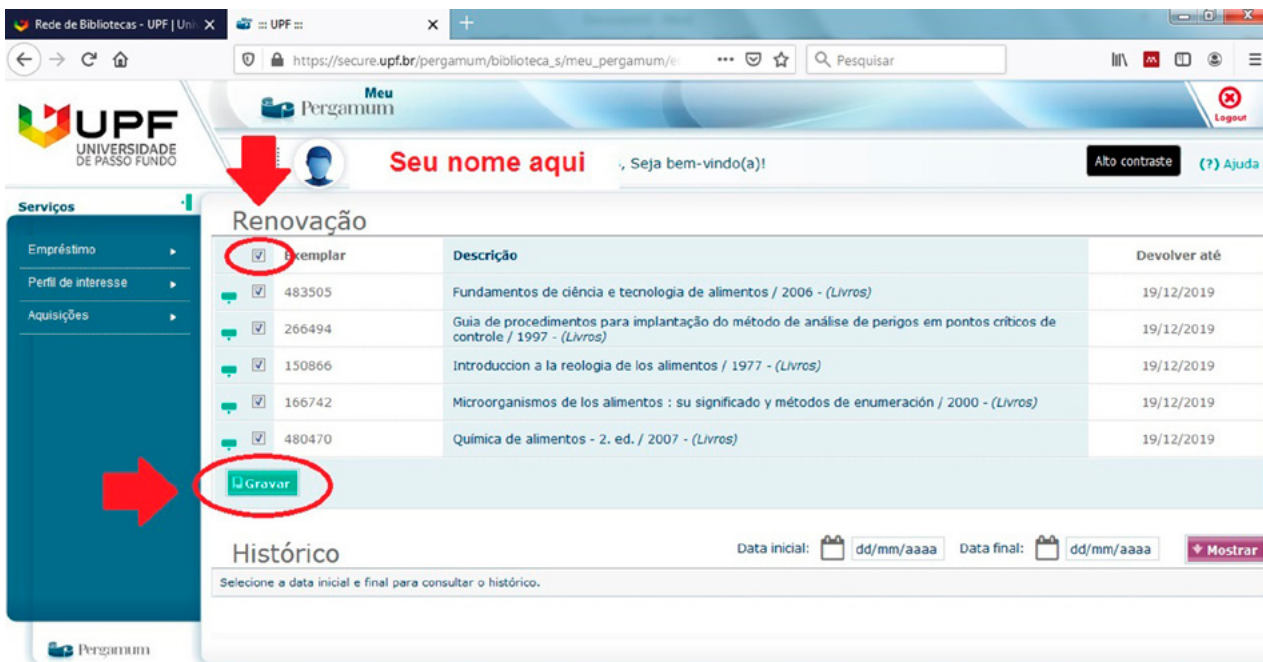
Rede de Bibliotecas - UPF | Uni ×
::: UPF ::: ×
+
https://secure.upf.br/pergamum/biblioteca_s/meu_pergamum/
Pesquisar

UPF
UNIVERSIDADE DE PASSO FUNDO

Meu Pergamum

Logout

Seu nome aqui, Seja bem-vindo(a)!

Alto contraste
(?) Ajuda

Serviços
Empréstimo
Perfil de interesse
Aquisições

Renovação

| | Exemplar | Descrição | Devolver até |
|---|---|---|---|
| ☑ | 483505 | Fundamentos de ciência e tecnologia de alimentos / 2006 - (Livros) | 19/12/2019 |
| ☑ | 266494 | Guia de procedimentos para implantação do método de análise de perigos em pontos críticos de controle / 1997 - (Livros) | 19/12/2019 |
| ☑ | 150866 | Introduccion a la reologia de los alimentos / 1977 - (Livros) | 19/12/2019 |
| ☑ | 166742 | Microorganismos de los alimentos : su significado y métodos de enumeración / 2000 - (Livros) | 19/12/2019 |
| ☑ | 480470 | Química de alimentos - 2. ed. / 2007 - (Livros) | 19/12/2019 |

Gravar

Histórico

Data inicial: dd/mm/aaaa Data final: dd/mm/aaaa Mostrar

Selecione a data inicial e final para consultar o histórico.

Pergamum